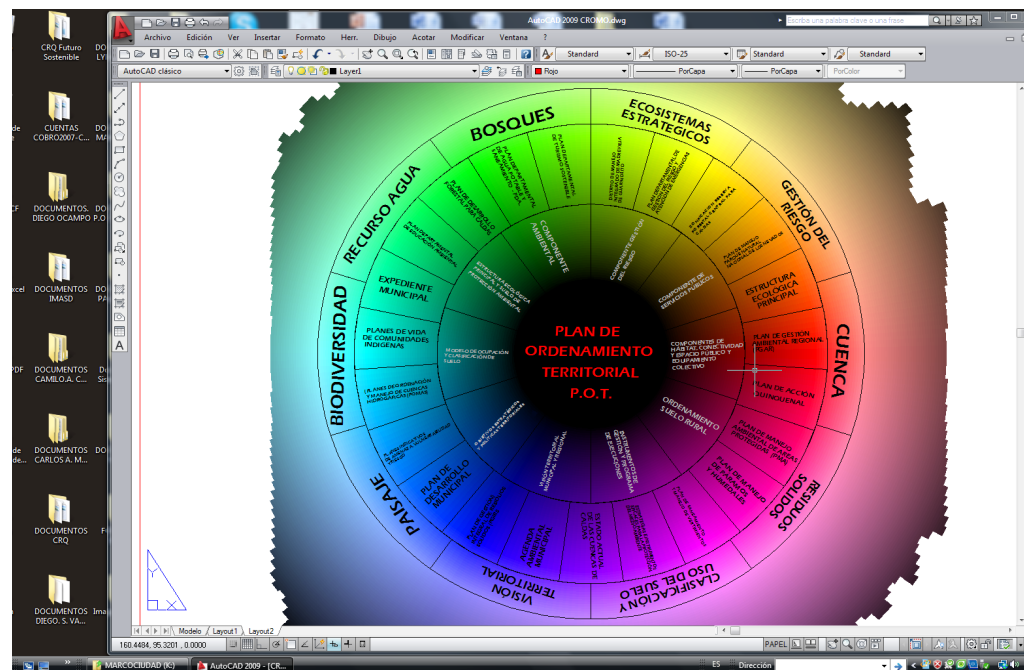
CRQ Futuro Sostenible
CUENTAS COBRO2007-C...
DOCUMENTOS DIEGO OCAMPO
DOCUMENTOS IMASD
DOCUMENTOS CAMILO.A. C...
DOCUMENTOS CARLOS A. M...
DOCUMENTOS CRQ
DOCUMENTOS DIEGO. S. VA...

AutoCAD 2009 CROMO.dwg
Escriba una palabra clave o una frase
Archivo Edición Ver Insertar Formato Herr. Dibujo Acotar Modificar Ventana
Standard ISO-25 Standard Standard
AutoCAD clásico Layer1 Rojo PorCapa PorCapa PorColor

BOSQUES
ECOSISTEMAS ESTRATEGICOS
GESTIÓN DEL RIESGO
CUENCA
RESIDUOS SOLIDOS
CLASIFICACIÓN Y USO DEL SUELO
VISION TERRITORIAL
PAISAJE
BIODIVERSIDAD
RECURSO AGUA
EXPEDIENTE MUNICIPAL
PLANES DE VIDA DE COMUNIDADES INDIGENAS
PLAN DE DESARROLLO MUNICIPAL
ESTRUCTURA ECOLOGICA PRINCIPAL
PLAN DE GESTION AMBIENTAL REGIONAL PGAR
PLAN DE ACCION QUINQUENAL
PLAN DE MANEJO AMBIENTAL DE AREAS PROTEGIDAS (PMA)
PLAN DE MANEJO DE PARAMOS Y HUMEDALES
COMPONENTE AMBIENTAL
COMPONENTE DE GESTION DEL RIESGO
COMPONENTE DE SERVICIOS PUBLICOS
COMPONENTE DE HABITAT, CONECTIVIDAD Y ESPACIO PUBLICO Y EQUIPAMENTO COLECTIVO
ORDENAMIENTO SUELO RURAL
MODELO DE OCUPACION Y CLASIFICACION DEL SUELO
PLANES DE ORDENACION Y MANEJO DE CUENCAS HIDROGRAFICAS (POMCAS)
AGENDA AMBIENTAL MUNICIPAL
PLAN DE ORDENAMIENTO TERRITORIAL P.O.T.

Modelo Layout1 Layout2
160.4484, 95.3201 , 0.0000
PAPEL
MARCOCIUDAD (K:)
AutoCAD 2009 - [CR...
ES Dirección